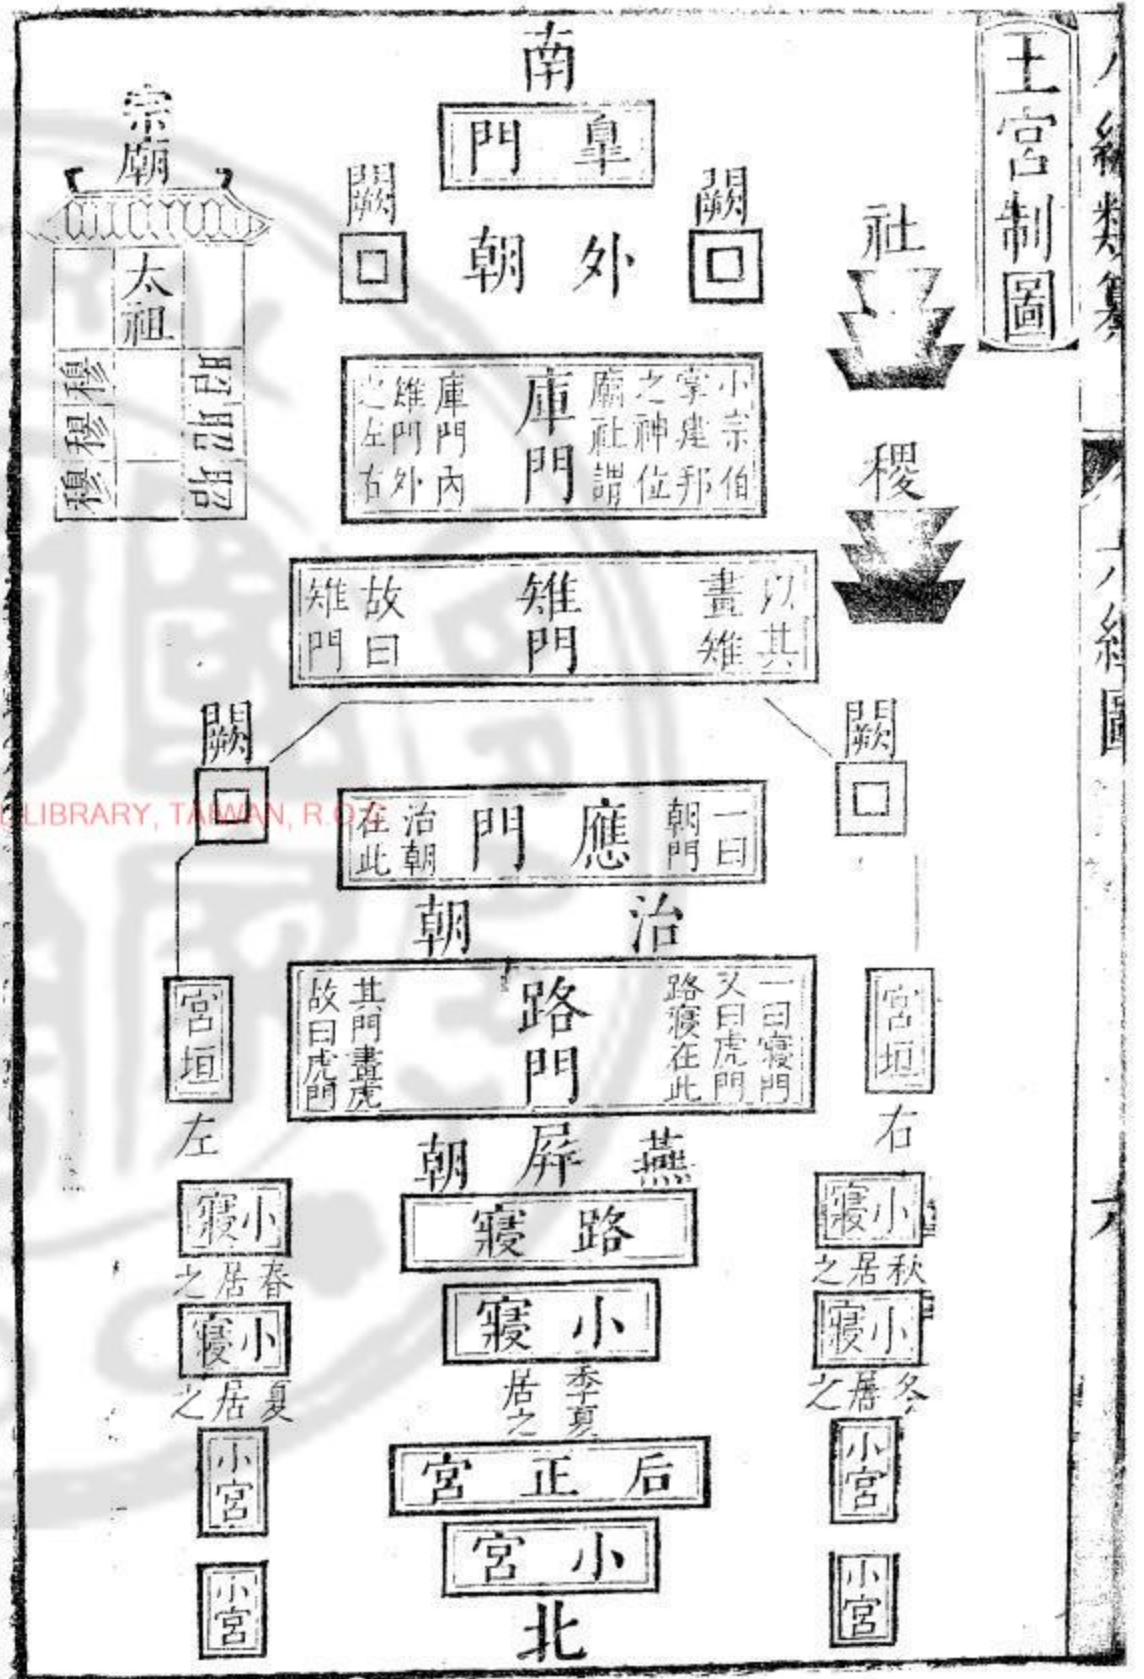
王宮制圖

南

皐門

闕　外朝　闕

宗廟

太祖

昭昭昭

穆穆穆

社

稷

庫門

小宗伯掌建邦之神位謂廟社

庫門內雉門外之左右

雉門

以其畫雉故曰雉門

闕　闕

應門

一曰朝門

治朝在此

治朝

路門

一曰寢門又曰虎門路寢在此

其門畫虎故曰虎門

燕屏朝

宮垣　左

宮垣　右

路寢

小寢

季夏之居

小寢　春之居

小寢　夏之居

小寢　秋之居

小寢　冬之居

后正宮

小宮

小宮

小宮

小宮

小宮

北

LIBRARY, TAIWAN, R.O.C.